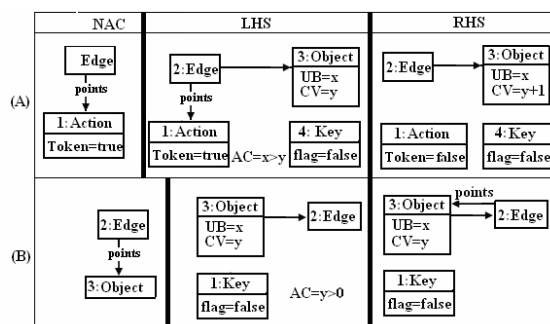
| | NAC | LHS | RHS |
|---|---|---|---|
| (A) | Edge<br>points<br>1:Action<br>Token=true | 2:Edge<br>points<br>3:Object<br>UB=x<br>CV=y<br>1:Action<br>Token=true<br>AC=x>y<br>4: Key<br>flag=false | 2:Edge<br>3:Object<br>UB=x<br>CV=y+1<br>1:Action<br>Token=false<br>4:Key<br>flag=false |
| (B) | 2:Edge<br>points<br>3:Object | 3:Object<br>UB=x<br>CV=y<br>2:Edge<br>1:Key<br>flag=false<br>AC=y>0 | points<br>3:Object<br>UB=x<br>CV=y<br>2:Edge<br>1:Key<br>flag=false |